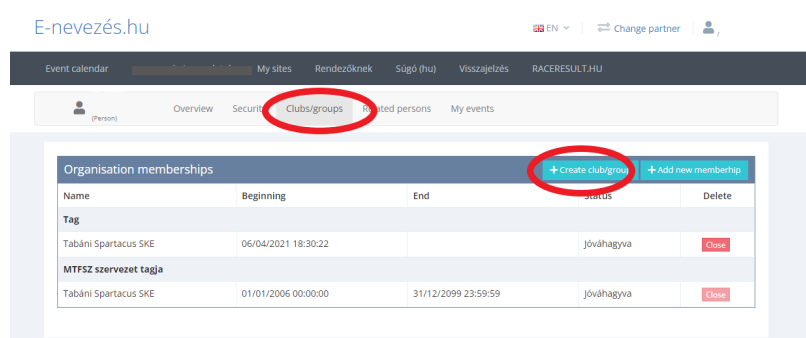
E-nevezés.hu

EN

Change partner

Event calendar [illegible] My sites Rendezőknek Súgó (hu) Visszajelzés RACERESULT.HU

(Person)

Overview Securi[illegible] Clubs/groups R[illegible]ated persons My events

Organisation memberships

+ Create club/grou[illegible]

+ Add new memberhip

| Name | Beginning | End | Status | Delete |
|---|---|---|---|---|
| Tag | | | | |
| Tabáni Spartacus SKE | 06/04/2021 18:30:22 | | Jóváhagyva | Close |
| MTFSZ szervezet tagja | | | | |
| Tabáni Spartacus SKE | 01/01/2006 00:00:00 | 31/12/2099 23:59:59 | Jóváhagyva | Close |